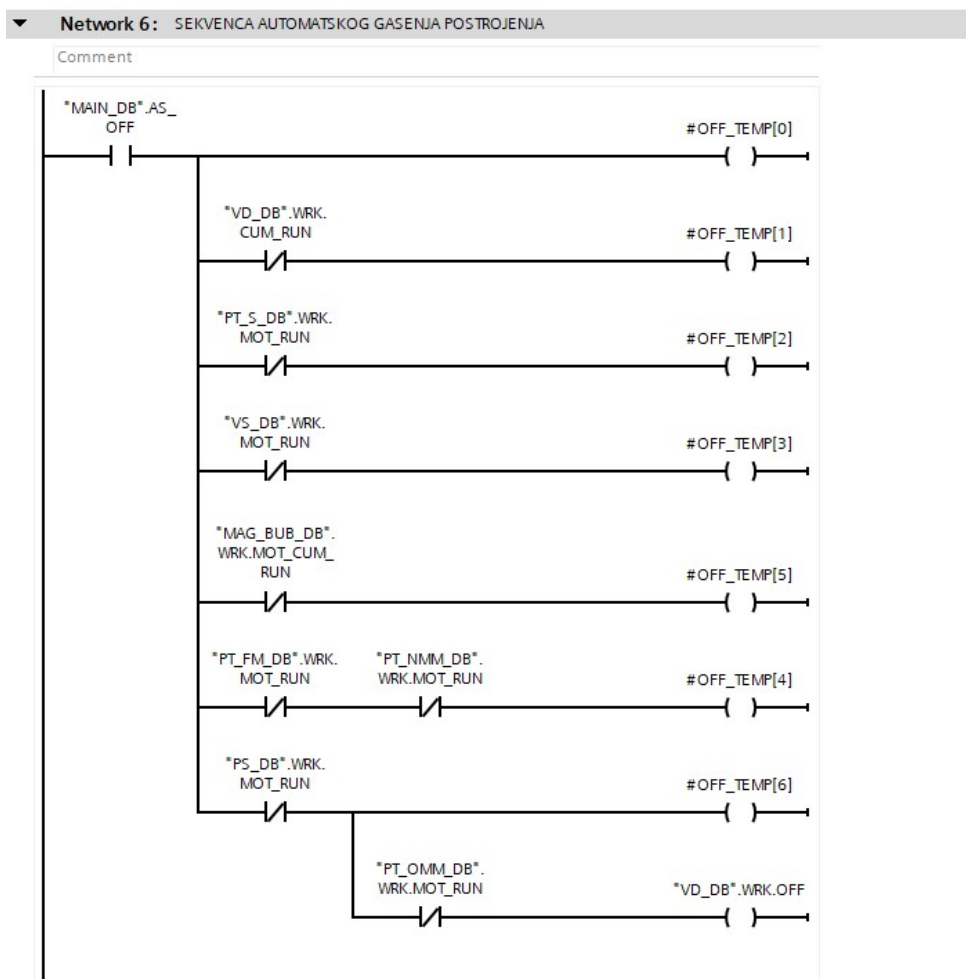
Network 6: SEKVENCA AUTOMATSKOG GASENJA POSTROJENJA

Comment

"MAIN_DB".AS_OFF

#OFF_TEMP[0]

"VD_DB".WRK.CUM_RUN

#OFF_TEMP[1]

"PT_S_DB".WRK.MOT_RUN

#OFF_TEMP[2]

"VS_DB".WRK.MOT_RUN

#OFF_TEMP[3]

"MAG_BUB_DB".WRK.MOT_CUM_RUN

#OFF_TEMP[5]

"PT_FM_DB".WRK.MOT_RUN

"PT_NMM_DB".WRK.MOT_RUN

#OFF_TEMP[4]

"PS_DB".WRK.MOT_RUN

#OFF_TEMP[6]

"PT_OMM_DB".WRK.MOT_RUN

"VD_DB".WRK.OFF